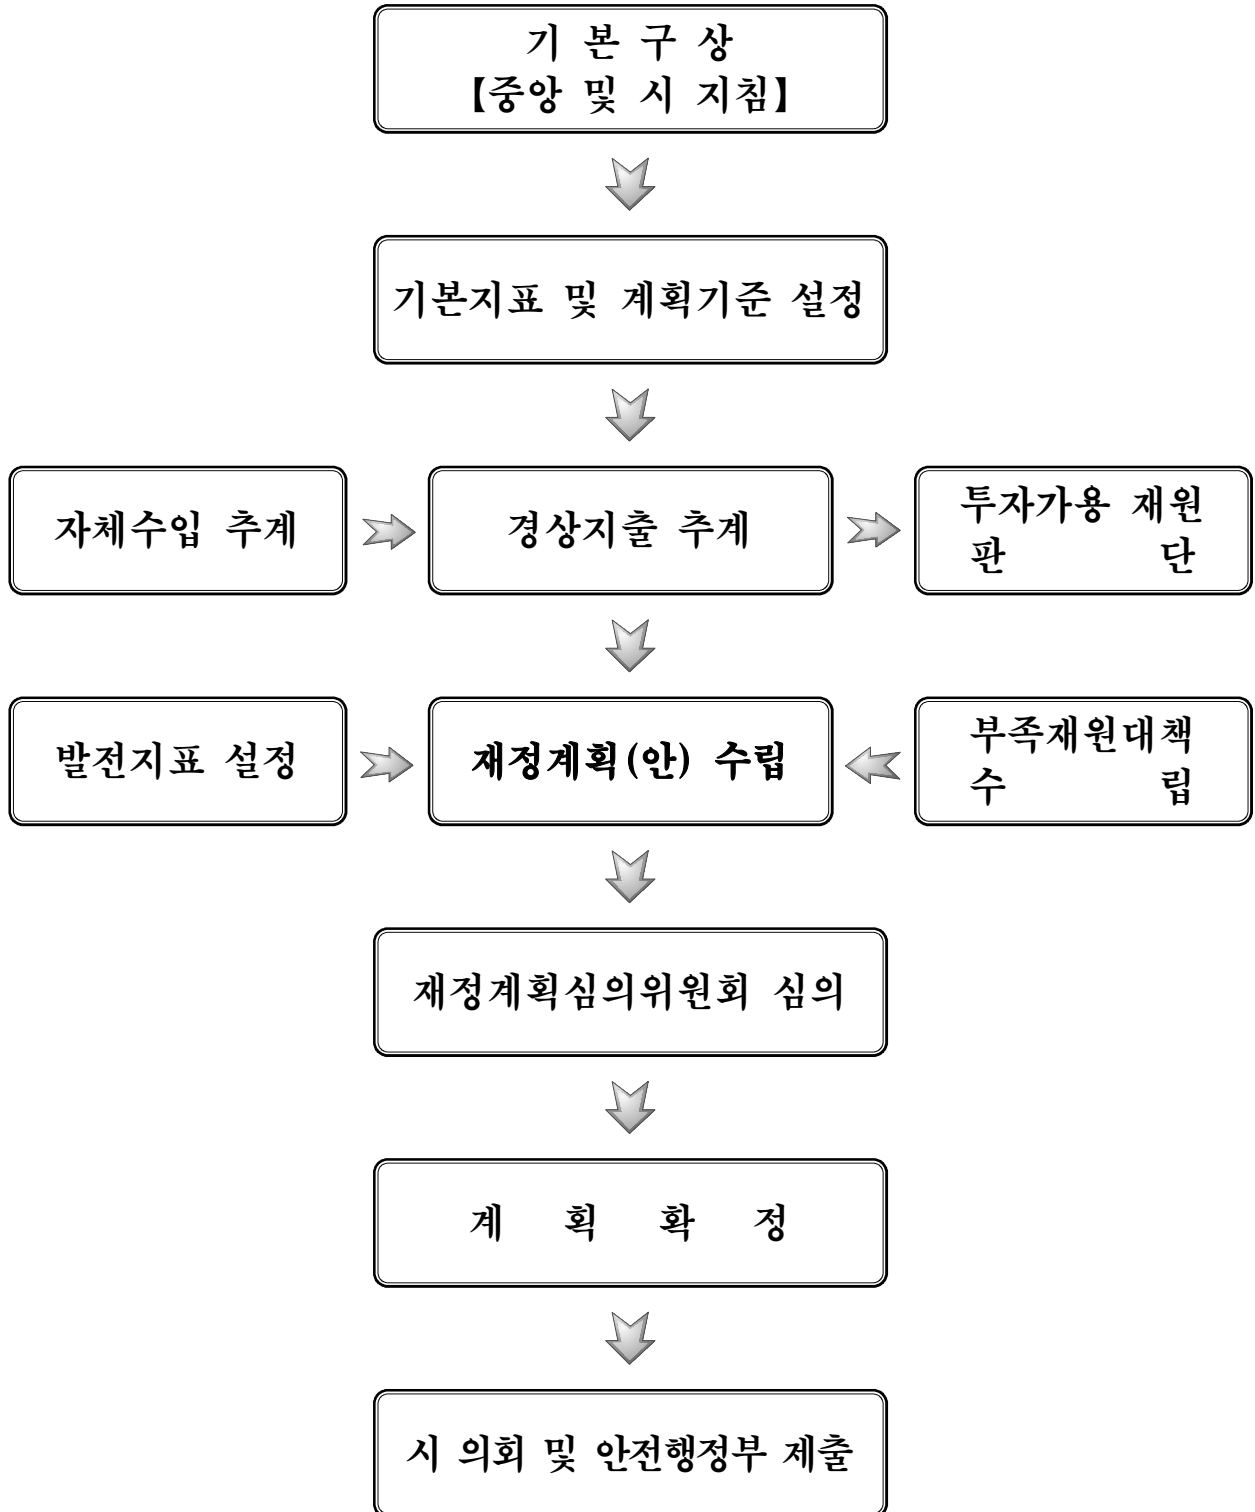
기 본 구 상
【중앙 및 시 지침】

기본지표 및 계획기준 설정

자체수입 추계

경상지출 추계

투자가용 재원 판 단

발전지표 설정

재정계획(안) 수립

부족재원대책 수 립

재정계획심의위원회 심의

계 획 확 정

시 의회 및 안전행정부 제출